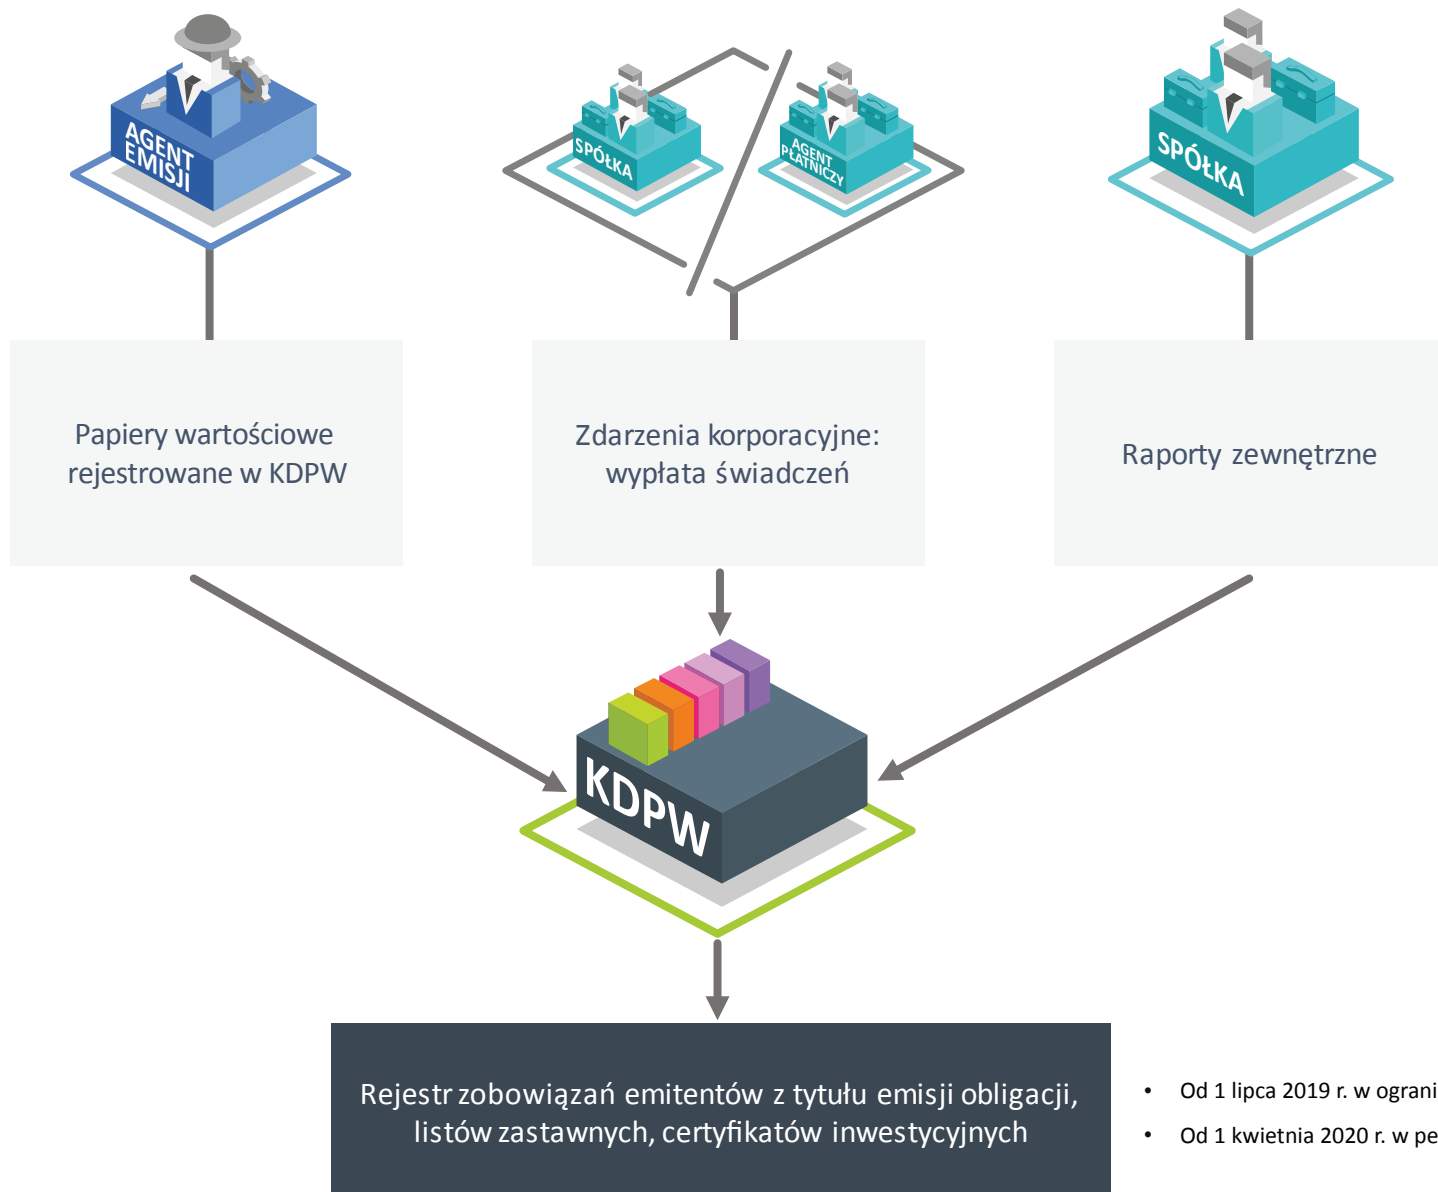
AGENT EMISJI

SPÓŁKA

AGENT PŁATNICZY

SPÓŁKA

Papiery wartościowe rejestrowane w KDPW

Zdarzenia korporacyjne: wypłata świadczeń

Raporty zewnętrzne

KDPW

Rejestr zobowiązań emitentów z tytułu emisji obligacji, listów zastawnych, certyfikatów inwestycyjnych

• Od 1 lipca 2019 r. w ograni

• Od 1 kwietnia 2020 r. w pe